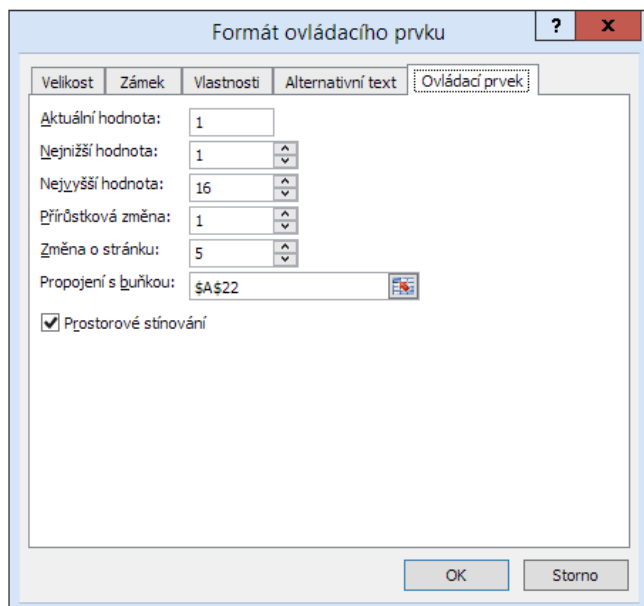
Formát ovládacího prvku

?

x

Velikost | Zámek | Vlastnosti | Alternativní text | Ovládací prvek

Aktuální hodnota: 1

Nejnižší hodnota: 1

Nejvyšší hodnota: 16

Přírůstková změna: 1

Změna o stránku: 5

Propojení s buňkou: $A$22

Prostorové stínování

OK

Storno